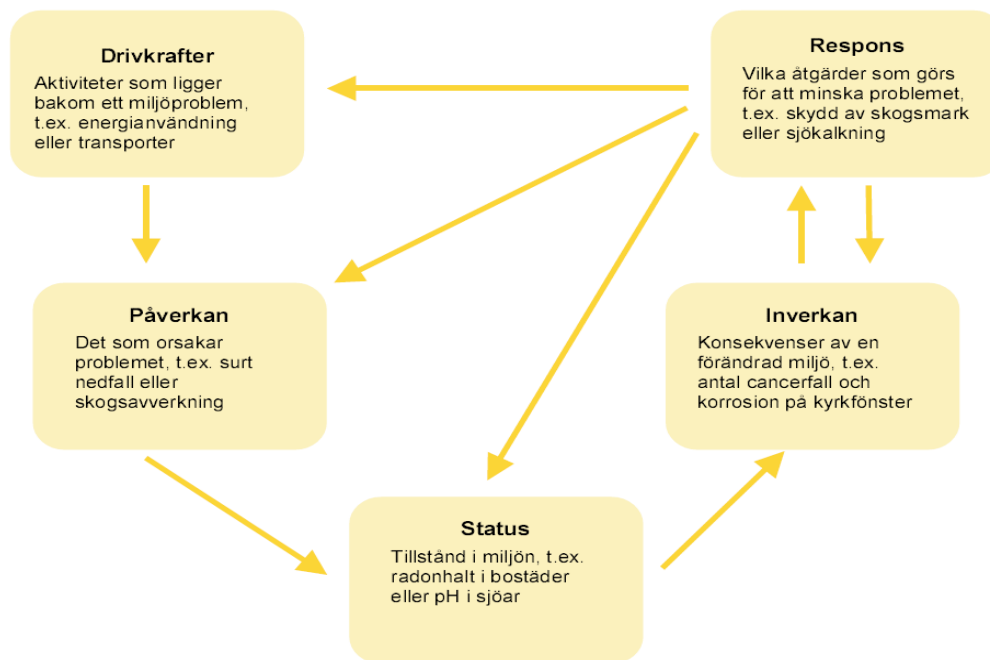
Drivkrafter
Aktiviteter som ligger bakom ett miljöproblem, t.ex. energianvändning eller transporter

Respons
Vilka åtgärder som görs för att minska problemet, t.ex. skydd av skogsmark eller sjökalkning

Påverkan
Det som orsakar problemet, t.ex. surt nedfall eller skogsavverkning

Inverkan
Konsekvenser av en förändrad miljö, t.ex. antal cancerfall och korrosion på kyrkfönster

Status
Tillstånd i miljön, t.ex. radonhalt i bostäder eller pH i sjöar